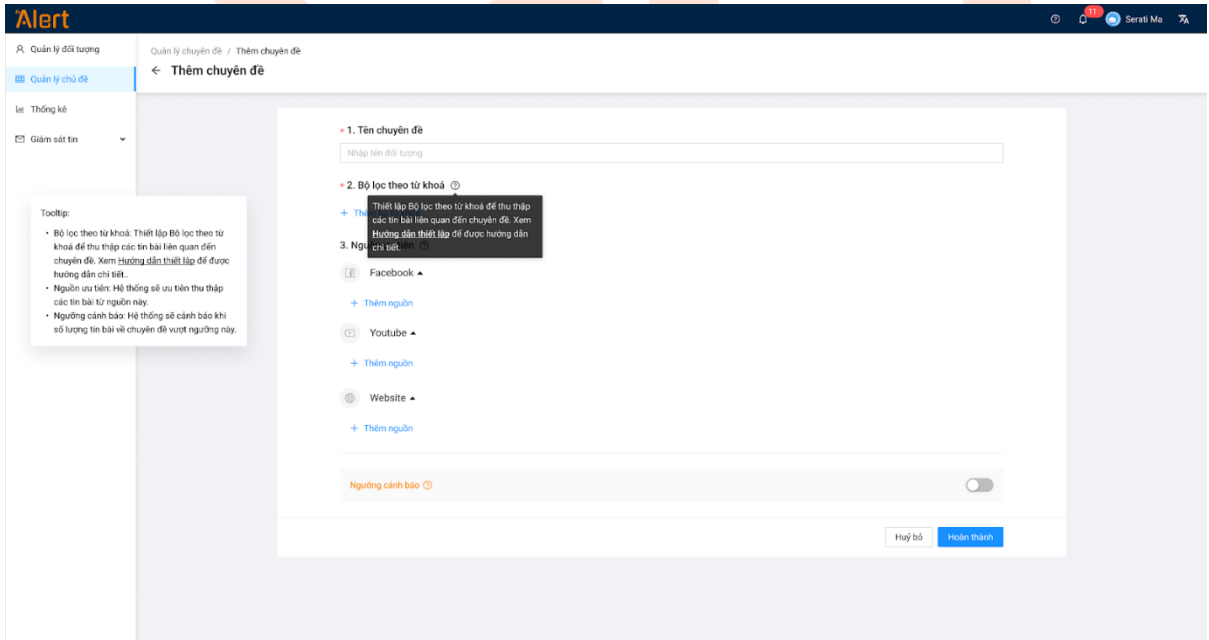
Alert

11 Serati Ma

Quản lý đối tượng
Quản lý chủ đề
Thống kê
Giám sát tin

Quản lý chuyên đề / Thêm chuyên đề

← Thêm chuyên đề

* 1. Tên chuyên đề

Nhập tên đối tượng

* 2. Bộ lọc theo từ khoá

+ The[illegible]

Thiết lập Bộ lọc theo từ khoá để thu thập các tin bài liên quan đến chuyên đề. Xem Hướng dẫn thiết lập để được hướng dẫn chi tiết.

3. Ngu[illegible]ên

Facebook

+ Thêm nguồn

Youtube

+ Thêm nguồn

Website

+ Thêm nguồn

Ngưỡng cảnh báo

Huỷ bỏ
Hoàn thành

Tooltip:

• Bộ lọc theo từ khoá: Thiết lập Bộ lọc theo từ khoá để thu thập các tin bài liên quan đến chuyên đề. Xem Hướng dẫn thiết lập để được hướng dẫn chi tiết..
• Nguồn ưu tiên: Hệ thống sẽ ưu tiên thu thập các tin bài từ nguồn này.
• Ngưỡng cảnh báo: Hệ thống sẽ cảnh báo khi số lượng tin bài về chuyên đề vượt ngưỡng này.